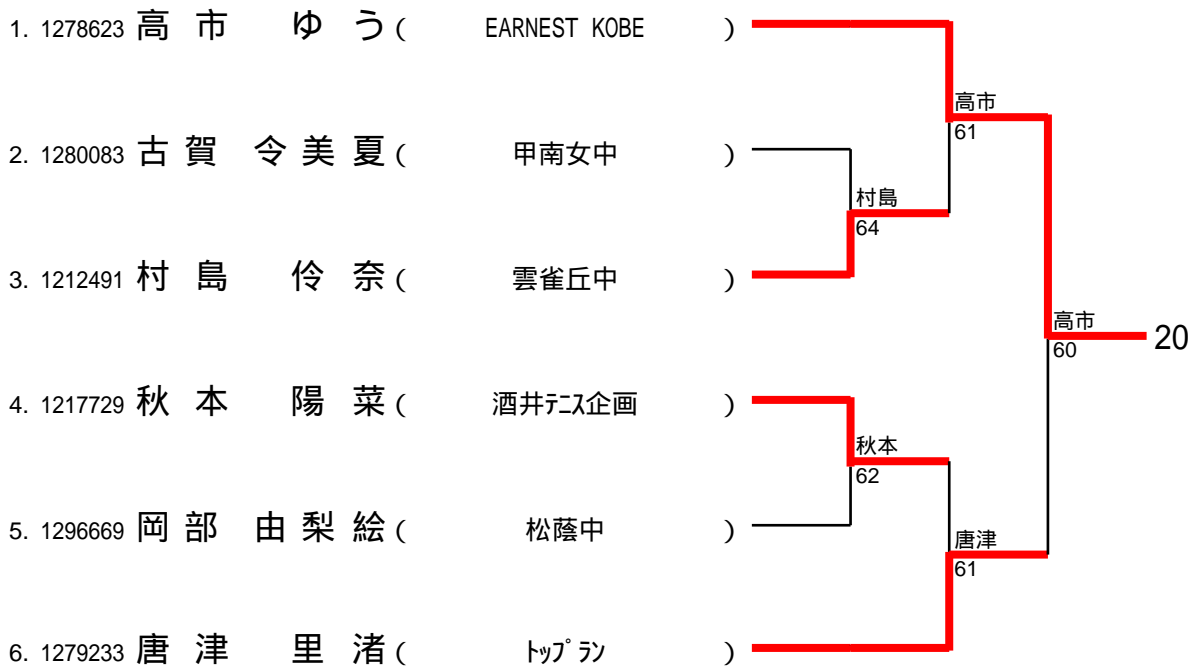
1. 1278623 高 市 ゆ う ( EARNEST KOBE )
2. 1280083 古 賀 令 美 夏 ( 甲南女中 )
3. 1212491 村 島 伶 奈 ( 雲雀丘中 )
4. 1217729 秋 本 陽 菜 ( 酒井ﾃﾆｽ企画 )
5. 1296669 岡 部 由 梨 絵 ( 松蔭中 )
6. 1279233 唐 津 里 渚 ( ﾄｯﾌﾟﾗﾝ )

高市
61
村島
64
秋本
62
唐津
61
高市
60
20